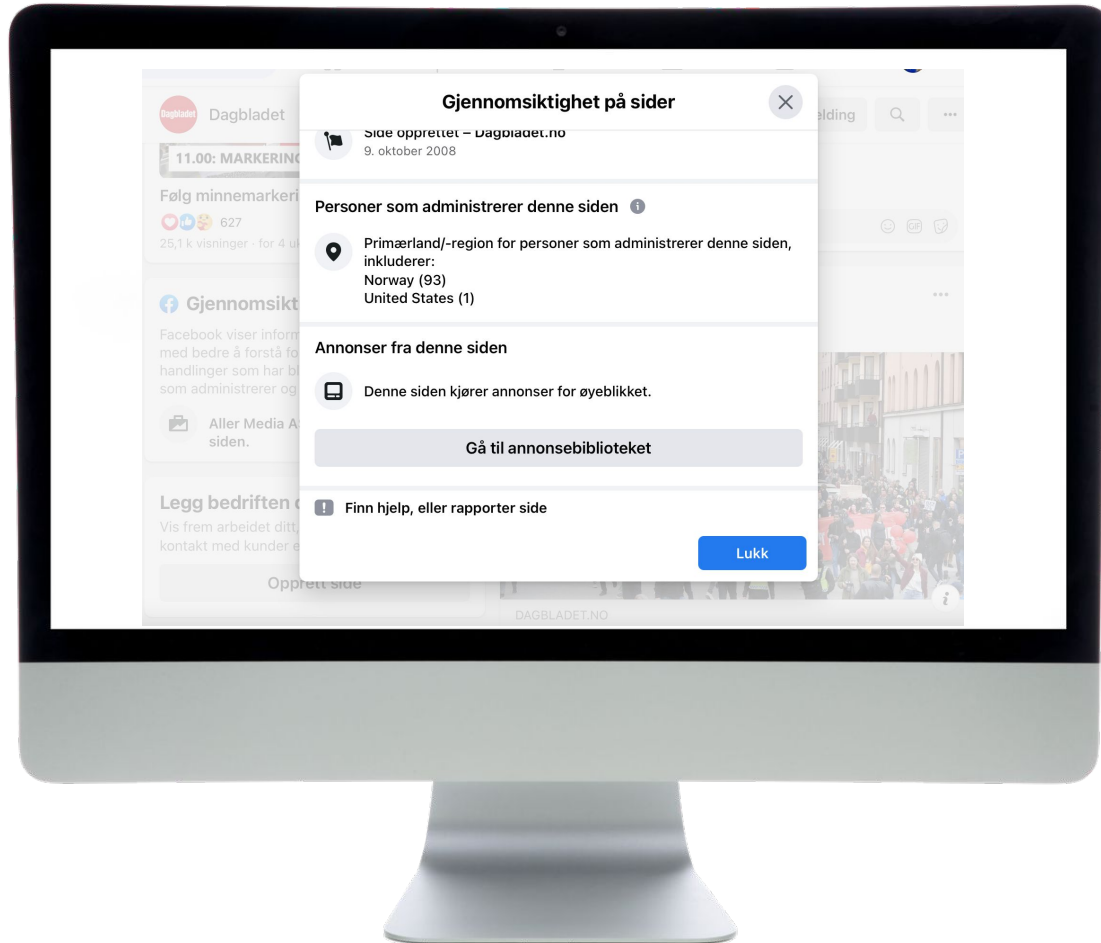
Dagbladet

Dagbladet

11.00: MARKERING

Følg minnemarkeri

627

25,1 k visninger · for 4 u

Gjennomsikt

Facebook viser inform med bedre å forstå fo handlinger som har bl som administrerer og

Aller Media A siden.

Legg bedriften d

Vis frem arbeidet ditt, kontakt med kunder e

Opprett side

elding

DAGBLADET.NO

Gjennomsiktighet på sider

Side opprettet – Dagbladet.no
9. oktober 2008

Personer som administrerer denne siden

Primærland/-region for personer som administrerer denne siden, inkluderer:
Norway (93)
United States (1)

Annonser fra denne siden

Denne siden kjører annonser for øyeblikket.

Gå til annonsebiblioteket

Finn hjelp, eller rapporter side

Lukk